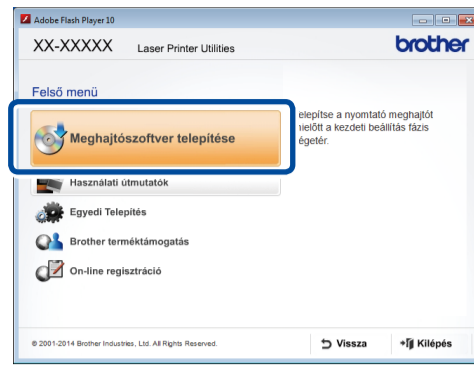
Adobe Flash Player 10

XX-XXXXX Laser Printer Utilities

brother

Felső menü

Meghajtószoftver telepítése

elepítse a nyomtató meghajtót nielőtt a kezdeti beállítás fázis égetér.

Használati útmutatók

Egyedi Telepítés

Brother terméktámogatás

On-line regisztráció

© 2001-2014 Brother Industries, Ltd. All Rights Reserved.

Vissza

Kilépés